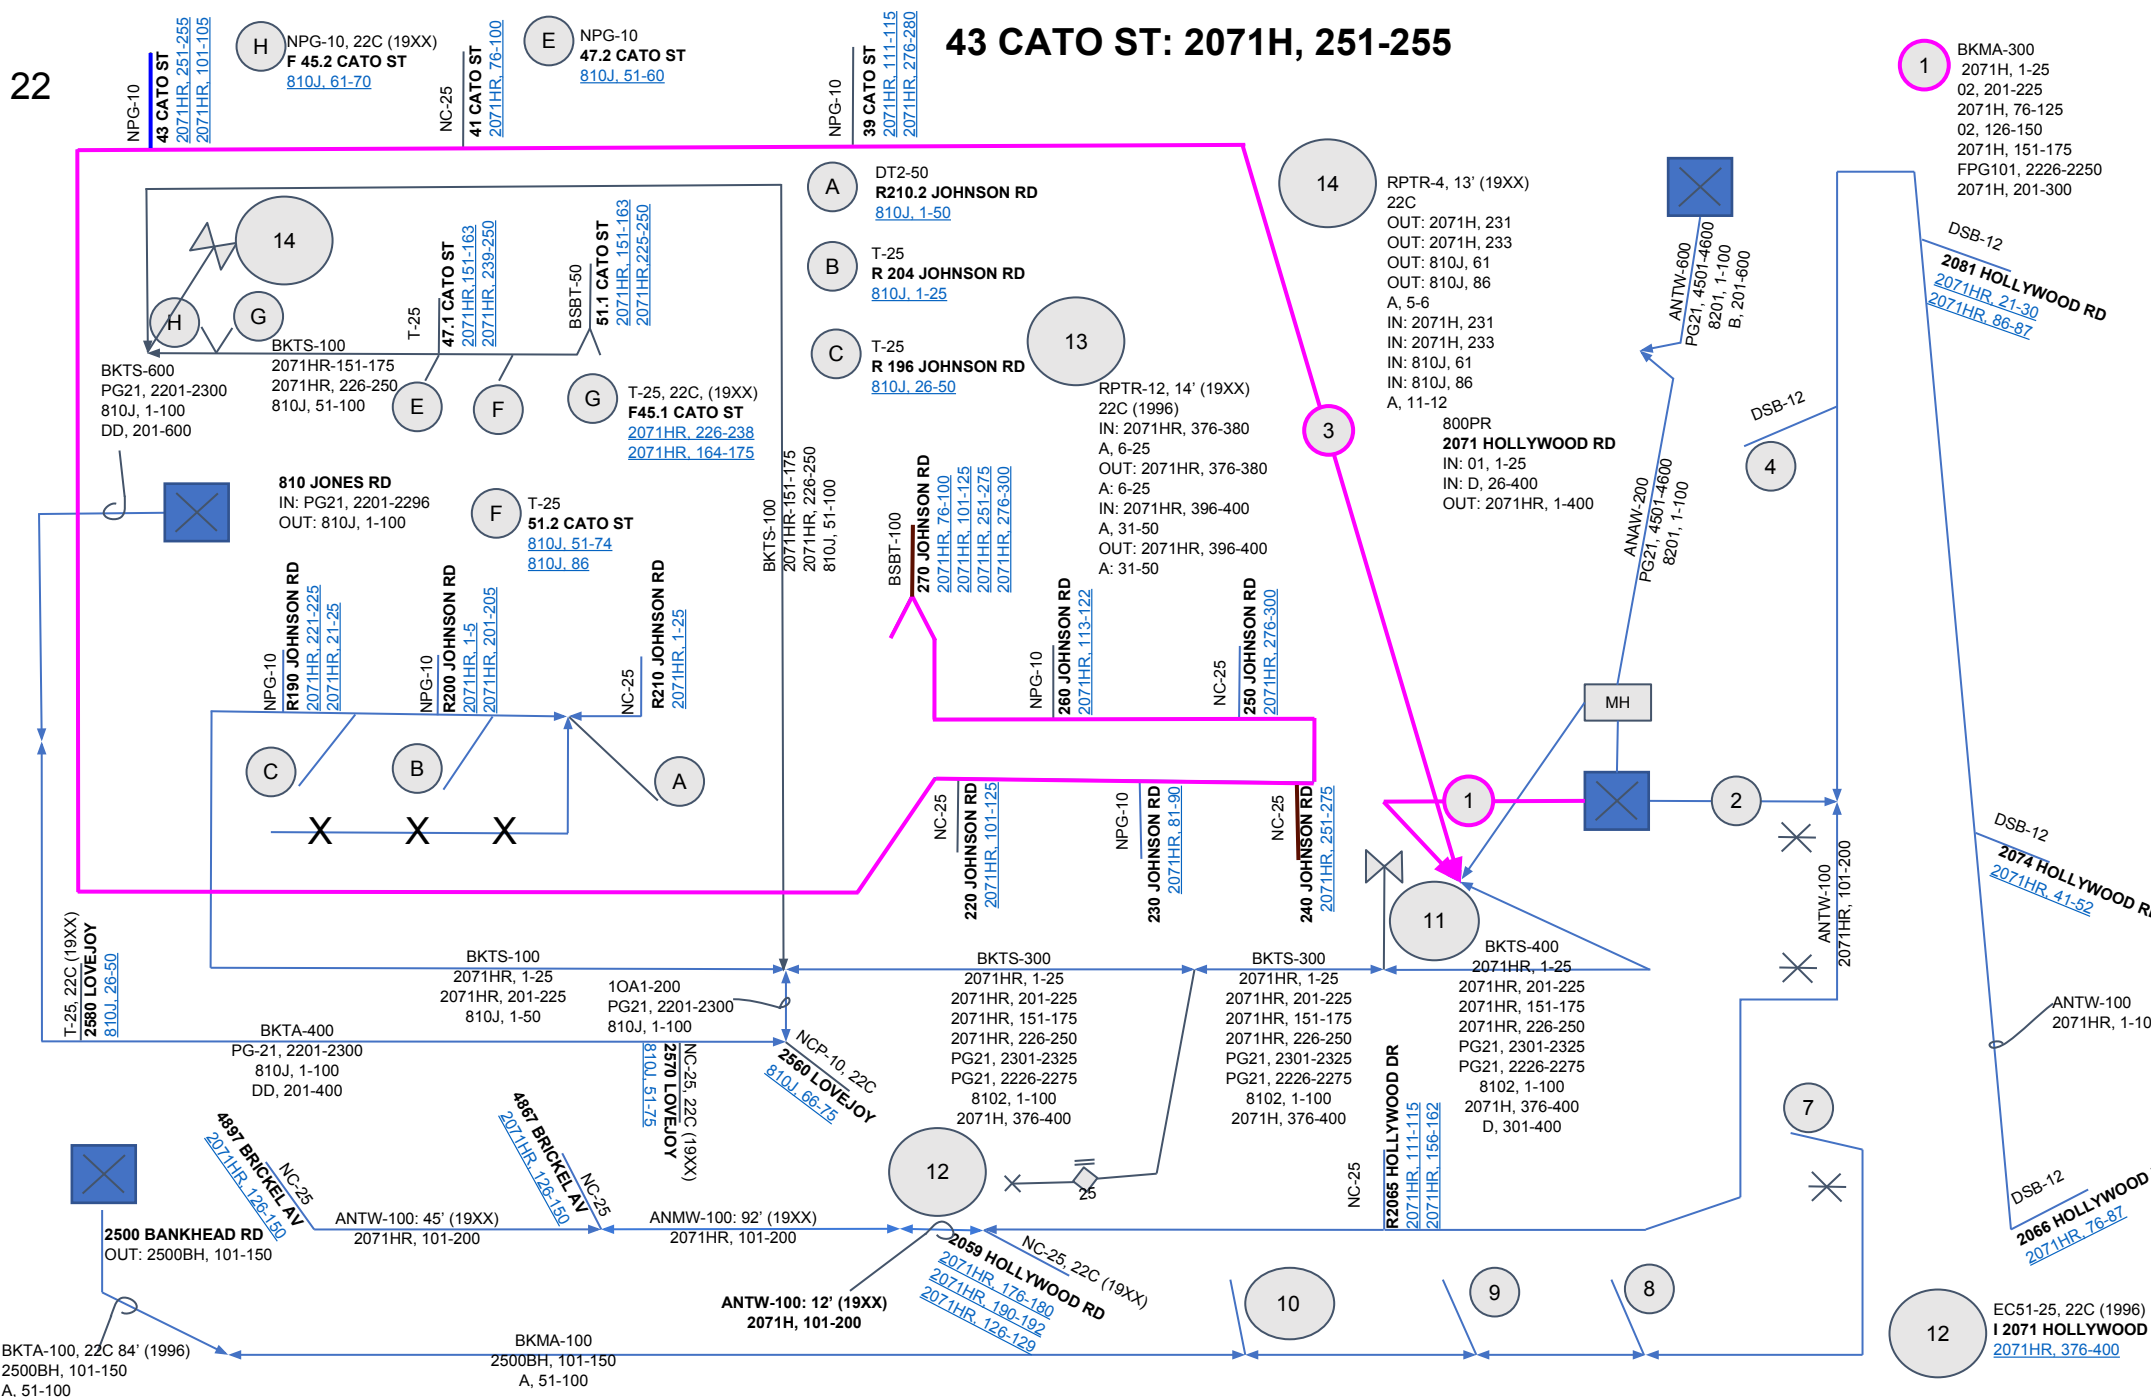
22

43 CATO ST: 2071H, 251-255

NPG-10
43 CATO ST
2071HR, 251-255
2071HR, 101-105

H NPG-10, 22C (19XX)
F 45.2 CATO ST
810J, 61-70

NC-25
41 CATO ST
2071HR, 76-100

E NPG-10
47.2 CATO ST
810J, 51-60

NPG-10
39 CATO ST
2071HR, 111-115
2071HR, 276-280

1 BKMA-300
2071H, 1-25
02, 201-225
2071H, 76-125
02, 126-150
2071H, 151-175
FPG101, 2226-2250
2071H, 201-300

A DT2-50
R210.2 JOHNSON RD
810J, 1-50

B T-25
R 204 JOHNSON RD
810J, 1-25

C T-25
R 196 JOHNSON RD
810J, 26-50

14 RPTR-4, 13' (19XX)
22C
OUT: 2071H, 231
OUT: 2071H, 233
OUT: 810J, 61
OUT: 810J, 86
A, 5-6
IN: 2071H, 231
IN: 2071H, 233
IN: 810J, 61
IN: 810J, 86
A, 11-12

ANTW-600
PG21, 4501-4600
8201, 1-100
B, 201-600

DSB-12
2081 HOLLYWOOD RD
2071HR, 21-30
2071HR, 86-87

14

T-25
47.1 CATO ST
2071HR, 151-163
2071HR, 239-250

BSBT-50
51.1 CATO ST
2071HR, 151-163
2071HR, 225-250

H G

BKTS-100
2071HR-151-175
2071HR, 226-250
810J, 51-100

BKTS-600
PG21, 2201-2300
810J, 1-100
DD, 201-600

E F

G T-25, 22C, (19XX)
F45.1 CATO ST
2071HR, 226-238
2071HR, 164-175

13
RPTR-12, 14' (19XX)
22C (1996)
IN: 2071HR, 376-380
A, 6-25
OUT: 2071HR, 376-380
A: 6-25
IN: 2071HR, 396-400
A, 31-50
OUT: 2071HR, 396-400
A: 31-50

3

800PR
2071 HOLLYWOOD RD
IN: 01, 1-25
IN: D, 26-400
OUT: 2071HR, 1-400

DSB-12

4

810 JONES RD
IN: PG21, 2201-2296
OUT: 810J, 1-100

F T-25
51.2 CATO ST
810J, 51-74
810J, 86

BKTS-100
2071HR-151-175
2071HR, 226-250
810J, 51-100

BSBT-100
270 JOHNSON RD
2071HR, 76-100
2071HR, 101-125
2071HR, 251-275
2071HR, 276-300

ANAW-200
PG21, 4501-4600
8201, 1-100

NPG-10
R190 JOHNSON RD
2071HR, 221-225
2071HR, 21-25

NPG-10
R200 JOHNSON RD
2071HR, 1-5
2071HR, 201-205

NC-25
R210 JOHNSON RD
2071HR, 1-25

NPG-10
260 JOHNSON RD
2071HR, 113-122

NC-25
250 JOHNSON RD
2071HR, 276-300

MH

C B A

X X X

NC-25
220 JOHNSON RD
2071HR, 101-125

NPG-10
230 JOHNSON RD
2071HR, 81-90

NC-25
240 JOHNSON RD
2071HR, 251-275

1 2

DSB-12
2074 HOLLYWOOD R
2071HR, 41-52

11

T-25, 22C (19XX)
2580 LOVEJOY
810J, 26-50

BKTS-100
2071HR, 1-25
2071HR, 201-225
810J, 1-50

BKTS-300
2071HR, 1-25
2071HR, 201-225
2071HR, 151-175
2071HR, 226-250
PG21, 2301-2325
PG21, 2226-2275
8102, 1-100
2071H, 376-400

BKTS-300
2071HR, 1-25
2071HR, 201-225
2071HR, 151-175
2071HR, 226-250
PG21, 2301-2325
PG21, 2226-2275
8102, 1-100
2071H, 376-400

BKTS-400
2071HR, 1-25
2071HR, 201-225
2071HR, 151-175
2071HR, 226-250
PG21, 2301-2325
PG21, 2226-2275
8102, 1-100
2071H, 376-400
D, 301-400

ANTW-100
2071HR, 101-200

ANTW-100
2071HR, 1-10

1OA1-200
PG21, 2201-2300
810J, 1-100

BKTA-400
PG-21, 2201-2300
810J, 1-100
DD, 201-400

NCP-10, 22C
2560 LOVEJOY
810J, 66-75

810J, 51-75
2570 LOVEJOY
NC-25, 22C (19XX)

NC-25
R2065 HOLLYWOOD DR
2071HR, 111-115
2071HR, 156-162

7

4897 BRICKEL AV
2071HR, 126-150
NC-25

4867 BRICKEL AV
2071HR, 126-150
NC-25

12

25

DSB-12
2066 HOLLYWOOD
2071HR, 76-87

2500 BANKHEAD RD
OUT: 2500BH, 101-150

ANTW-100: 45' (19XX)
2071HR, 101-200

ANMW-100: 92' (19XX)
2071HR, 101-200

2059 HOLLYWOOD RD
NC-25, 22C (19XX)
2071HR, 176-180
2071HR, 190-192
2071HR, 126-129

ANTW-100: 12' (19XX)
2071H, 101-200

10 9 8

12 EC51-25, 22C (1996)
I 2071 HOLLYWOOD
2071HR, 376-400

BKTA-100, 22C 84' (1996)
2500BH, 101-150
A, 51-100

BKMA-100
2500BH, 101-150
A, 51-100